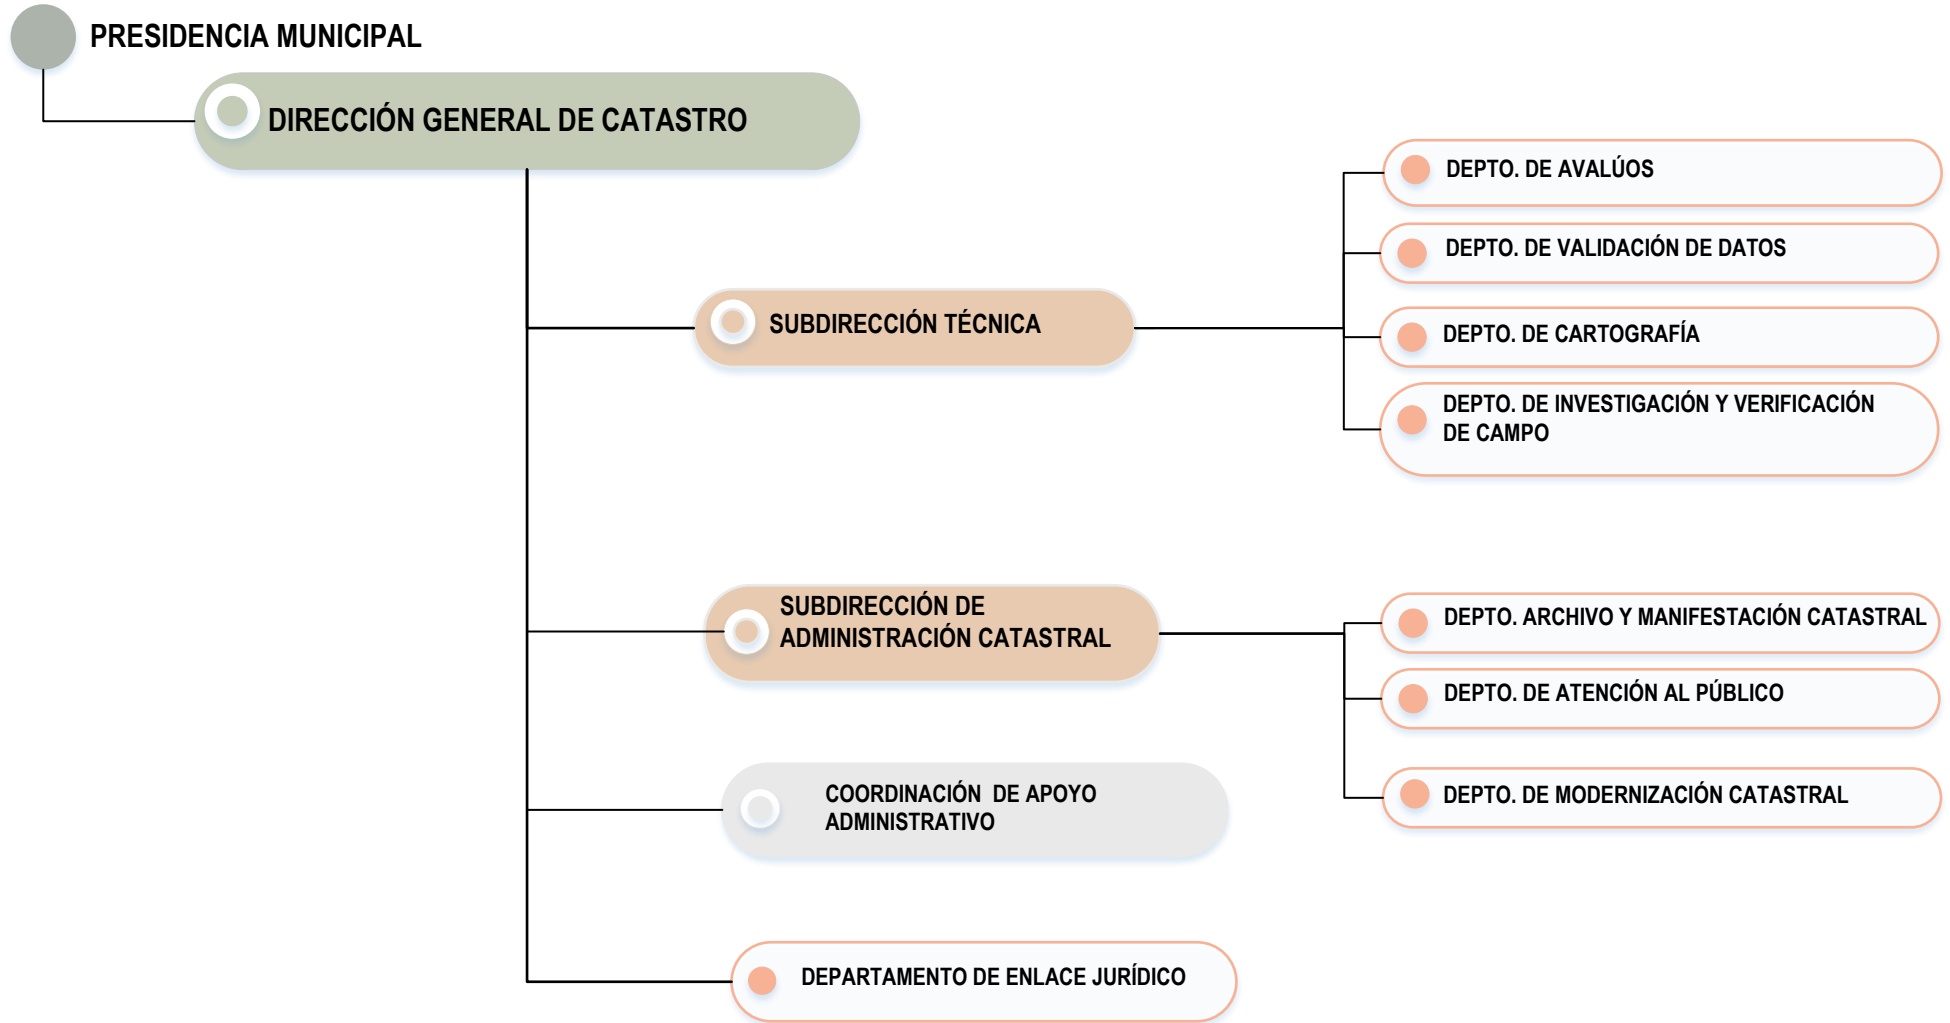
PRESIDENCIA MUNICIPAL

DIRECCIÓN GENERAL DE CATASTRO

SUBDIRECCIÓN TÉCNICA

DEPTO. DE AVALÚOS

DEPTO. DE VALIDACIÓN DE DATOS

DEPTO. DE CARTOGRAFÍA

DEPTO. DE INVESTIGACIÓN Y VERIFICACIÓN DE CAMPO

SUBDIRECCIÓN DE ADMINISTRACIÓN CATASTRAL

DEPTO. ARCHIVO Y MANIFESTACIÓN CATASTRAL

DEPTO. DE ATENCIÓN AL PÚBLICO

DEPTO. DE MODERNIZACIÓN CATASTRAL

COORDINACIÓN DE APOYO ADMINISTRATIVO

DEPARTAMENTO DE ENLACE JURÍDICO